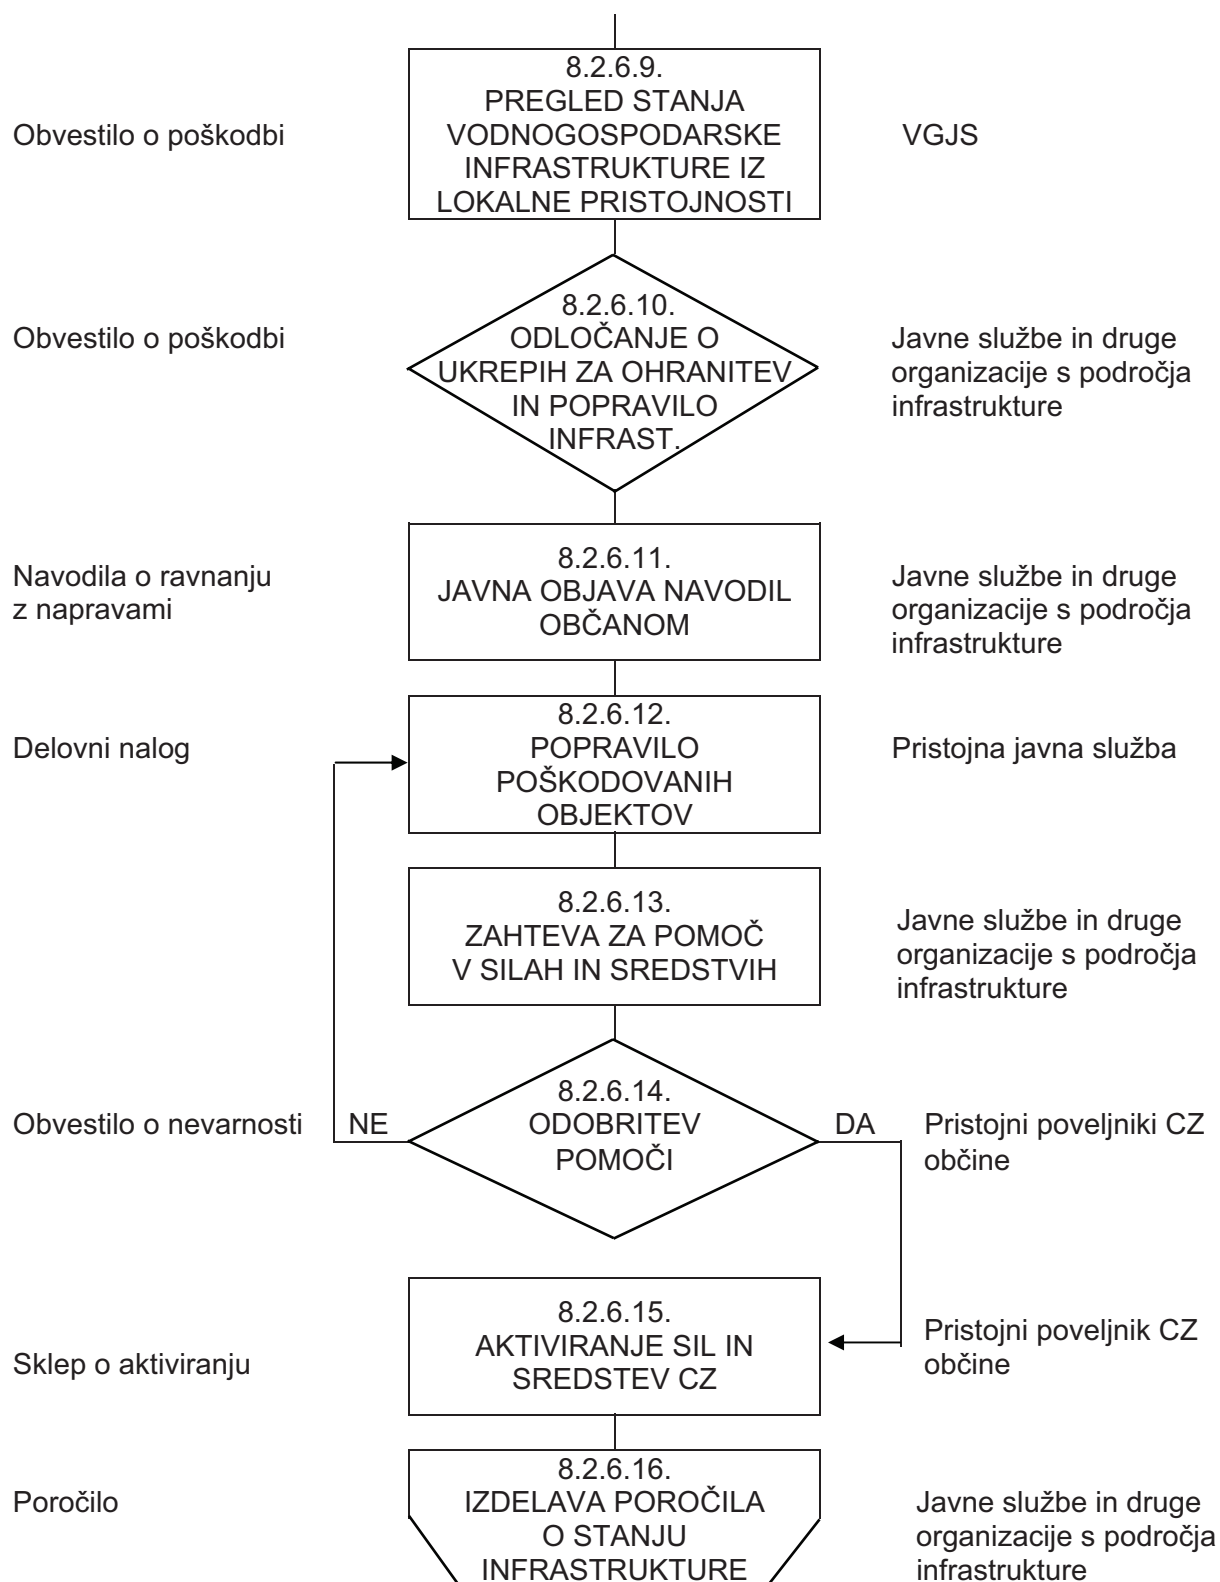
Obvestilo o poškodbi

8.2.6.9.
PREGLED STANJA VODNOGOSPODARSKE INFRASTRUKTURE IZ LOKALNE PRISTOJNOSTI

VGJS

Obvestilo o poškodbi

8.2.6.10.
ODLOČANJE O UKREPIH ZA OHRANITEV IN POPRAVILO INFRAST.

Javne službe in druge organizacije s področja infrastrukture

Navodila o ravnanju z napravami

8.2.6.11.
JAVNA OBJAVA NAVODIL OBČANOM

Javne službe in druge organizacije s področja infrastrukture

Delovni nalog

8.2.6.12.
POPRAVILO POŠKODOVANIH OBJEKTOV

Pristojna javna služba

8.2.6.13.
ZAHTEVA ZA POMOČ V SILAH IN SREDSTVIH

Javne službe in druge organizacije s področja infrastrukture

Obvestilo o nevarnosti

NE

8.2.6.14.
ODOBRITEV POMOČI

DA

Pristojni poveljniki CZ občine

8.2.6.15.
AKTIVIRANJE SIL IN SREDSTEV CZ

Pristojni poveljnik CZ občine

Sklep o aktiviranju

Poročilo

8.2.6.16.
IZDELAVA POROČILA O STANJU INFRASTRUKTURE

Javne službe in druge organizacije s področja infrastrukture